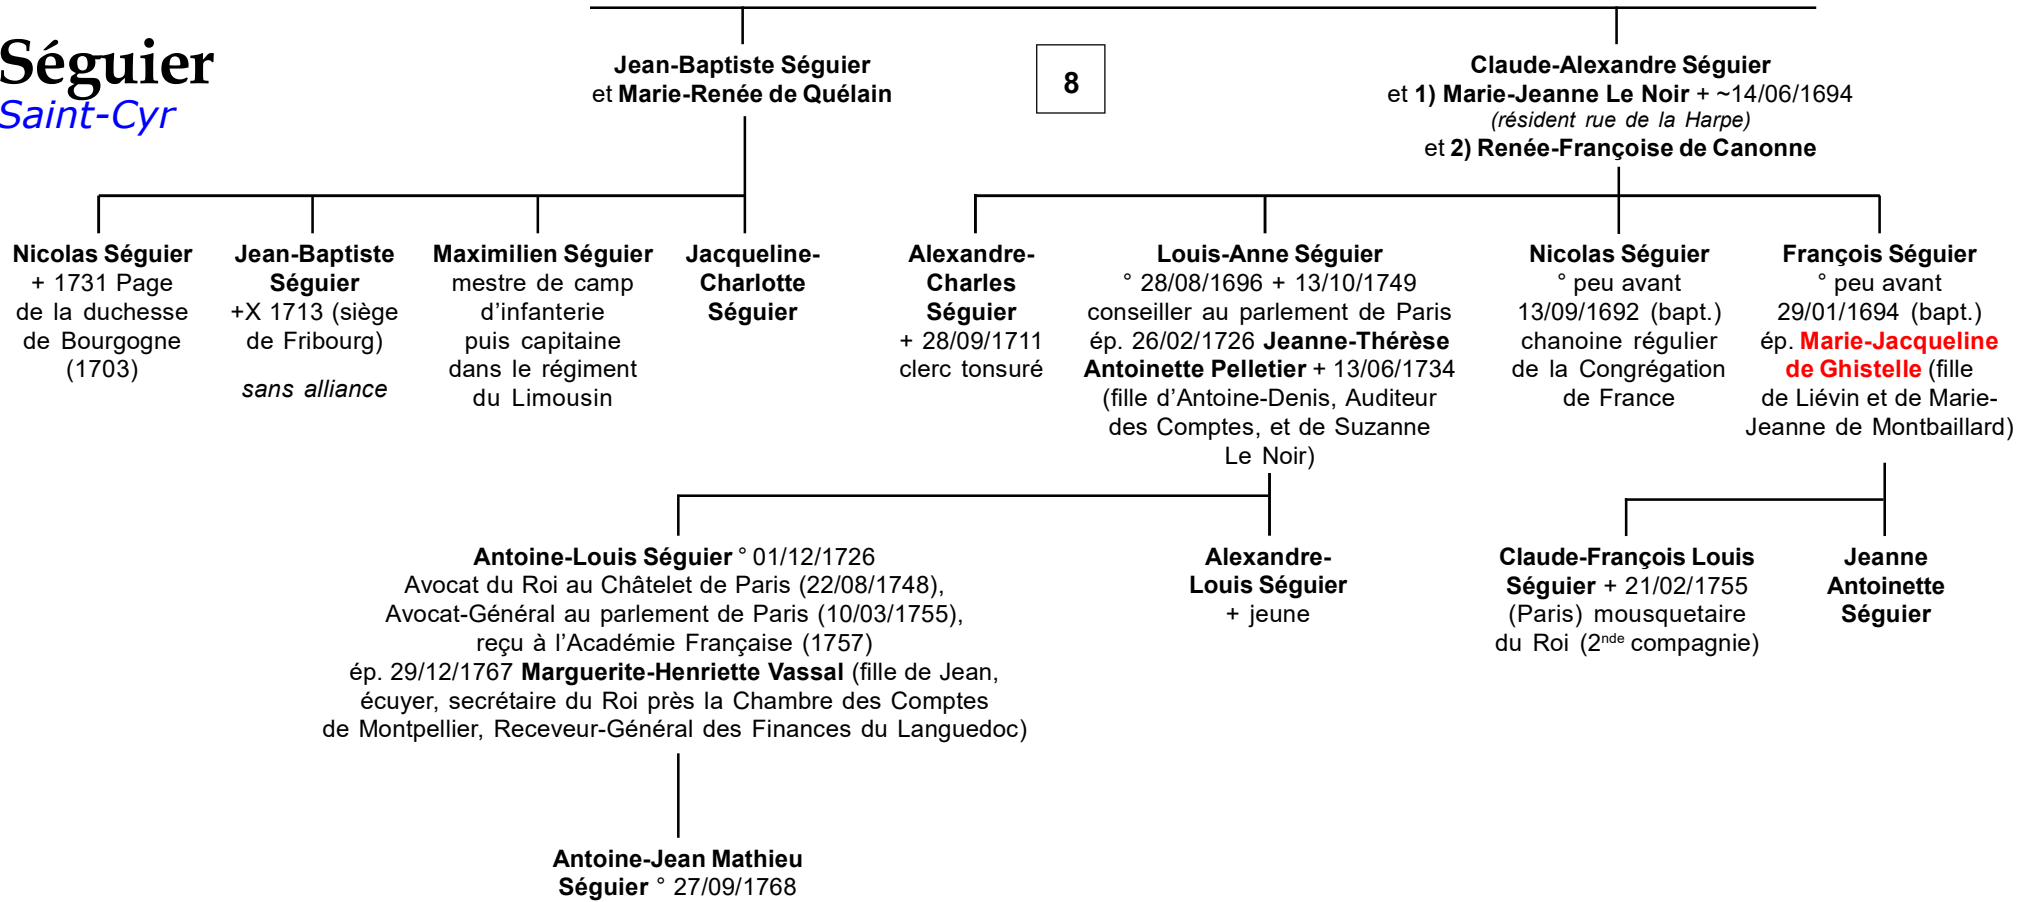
Séguier
Saint-Cyr

Jean-Baptiste Séguier et Marie-Renée de Quélain

8

Claude-Alexandre Séguier et 1) Marie-Jeanne Le Noir + ~14/06/1694 (résident rue de la Harpe) et 2) Renée-Françoise de Canonne

Nicolas Séguier + 1731 Page de la duchesse de Bourgogne (1703)

Jean-Baptiste Séguier +X 1713 (siège de Fribourg)

sans alliance

Maximilien Séguier mestre de camp d'infanterie puis capitaine dans le régiment du Limousin

Jacqueline-Charlotte Séguier

Alexandre-Charles Séguier + 28/09/1711 clerc tonsuré

Louis-Anne Séguier ° 28/08/1696 + 13/10/1749 conseiller au parlement de Paris ép. 26/02/1726 Jeanne-Thérèse Antoinette Pelletier + 13/06/1734 (fille d'Antoine-Denis, Auditeur des Comptes, et de Suzanne Le Noir)

Nicolas Séguier ° peu avant 13/09/1692 (bapt.) chanoine régulier de la Congrégation de France

François Séguier ° peu avant 29/01/1694 (bapt.) ép. Marie-Jacqueline de Ghistelle (fille de Liévin et de Marie-Jeanne de Montbaillard)

Antoine-Louis Séguier ° 01/12/1726
Avocat du Roi au Châtelet de Paris (22/08/1748), Avocat-Général au parlement de Paris (10/03/1755), reçu à l'Académie Française (1757)
ép. 29/12/1767 Marguerite-Henriette Vassal (fille de Jean, écuyer, secrétaire du Roi près la Chambre des Comptes de Montpellier, Receveur-Général des Finances du Languedoc)

Alexandre-Louis Séguier + jeune

Claude-François Louis Séguier + 21/02/1755 (Paris) mousquetaire du Roi (2$^{nde}$ compagnie)

Jeanne Antoinette Séguier

Antoine-Jean Mathieu Séguier ° 27/09/1768